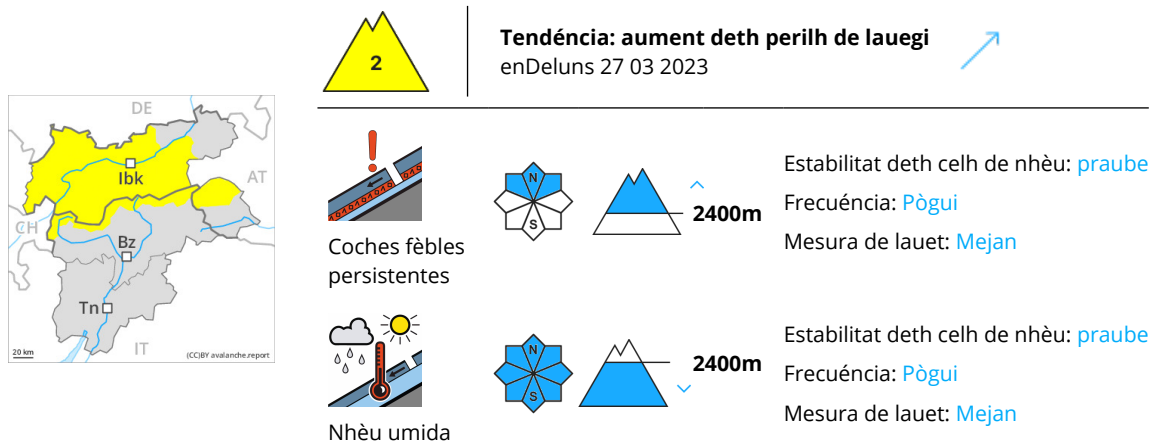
DE
AT
CH
Ibk
Bz
Tn
IT
20 km
(CC)BY avalanche.report

2

Tendéncia: aument deth perilh de lauegi
enDeluns 27 03 2023

Coches fèbles persistentes

N
S
2400m

Estabilitat deth celh de nhèu: praube
Frecuéncia: Pògui
Mesura de lauet: Mejan

Nhèu umida

N
S
2400m

Estabilitat deth celh de nhèu: praube
Frecuéncia: Pògui
Mesura de lauet: Mejan